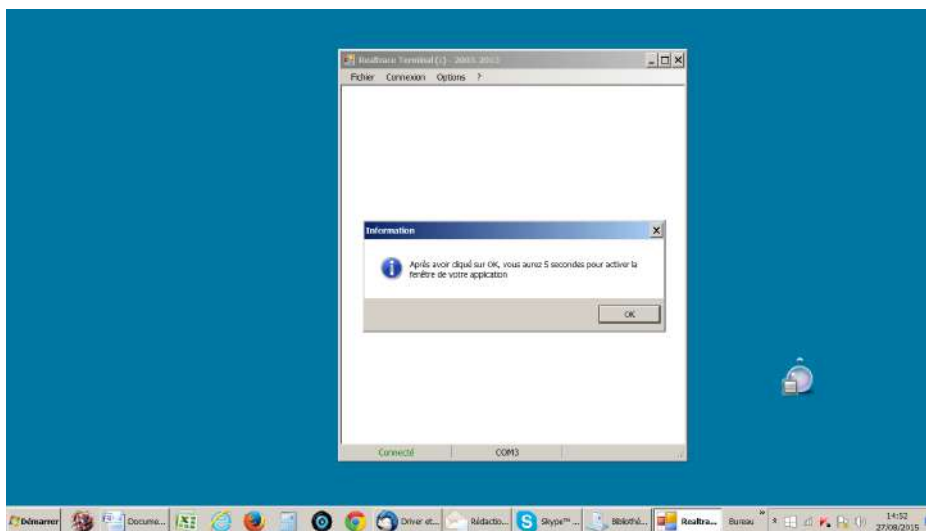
Realtrace Terminal (c) - 2003-2013

Fichier Connexion Options ?

Information

Après avoir cliqué sur OK, vous aurez 5 secondes pour activer la fenêtre de votre application

OK

Connecté COM3

Démarrer Docume... Driver et... Rédactio... Skype™ ... Biblioth... Realtra... Bureau 14:52 27/08/2015